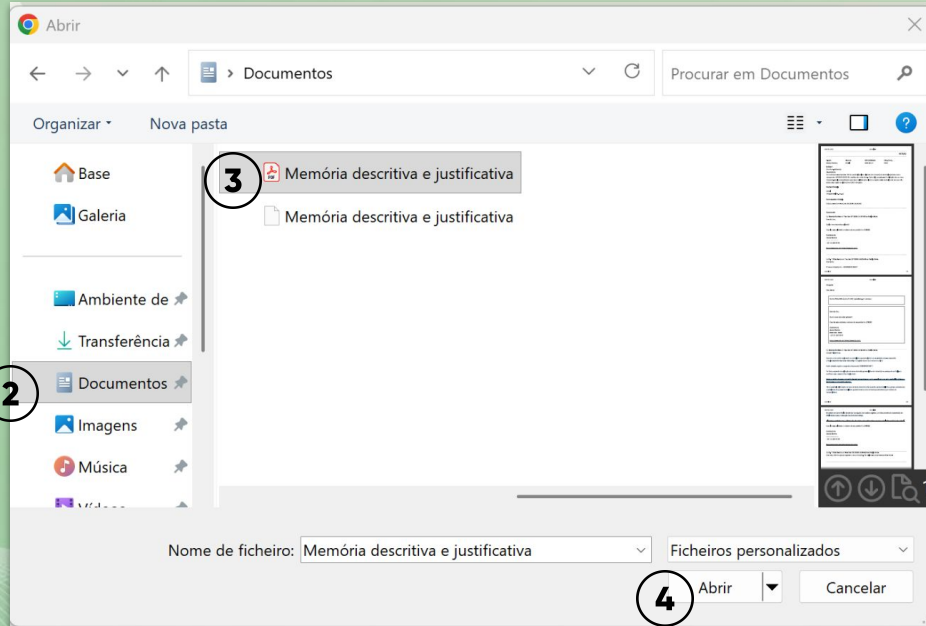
Abrir

Documentos

Procurar em Documentos

Organizar ▾ Nova pasta

Base
Galeria
Ambiente de
Transferência
2
Documentos
Imagens
Música
Vídeos

3
Memória descritiva e justificativa
Memória descritiva e justificativa

Nome de ficheiro: Memória descritiva e justificativa
Ficheiros personalizados

4
Abrir
Cancelar